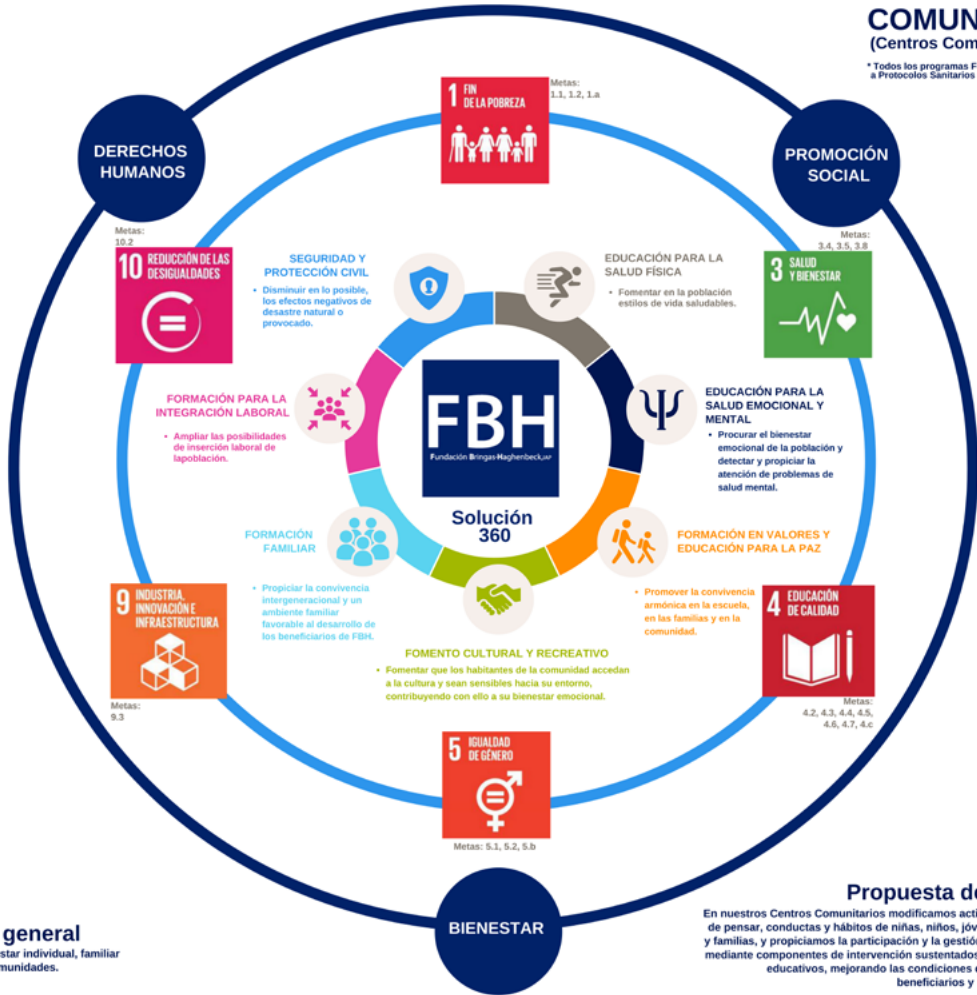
COMUN
(Centros Com

* Todos los programas F
a Protocolos Sanitarios

DERECHOS HUMANOS

PROMOCIÓN SOCIAL

1 FIN DE LA POBREZA

Metas:
1.1, 1.2, 1.a

Metas:
10.2

10 REDUCCIÓN DE LAS DESIGUALDADES

SEGURIDAD Y PROTECCIÓN CIVIL
• Disminuir en lo posible, los efectos negativos de desastre natural o provocado.

EDUCACIÓN PARA LA SALUD FÍSICA
• Fomentar en la población estilos de vida saludables.

Metas:
3.4, 3.5, 3.8

3 SALUD Y BIENESTAR

FORMACIÓN PARA LA INTEGRACIÓN LABORAL
• Ampliar las posibilidades de inserción laboral de lapoblación.

FBH
Fundación Bringas-Haghenbeck IAP

EDUCACIÓN PARA LA SALUD EMOCIONAL Y MENTAL
• Procurar el bienestar emocional de la población y detectar y propiciar la atención de problemas de salud mental.

Solución 360

FORMACIÓN FAMILIAR
• Propiciar la convivencia intergeneracional y un ambiente familiar favorable al desarrollo de los beneficiarios de FBH.

FORMACIÓN EN VALORES Y EDUCACIÓN PARA LA PAZ
• Promover la convivencia armónica en la escuela, en las familias y en la comunidad.

9 INDUSTRIA, INNOVACIÓN E INFRAESTRUCTURA

Metas:
9.3

FOMENTO CULTURAL Y RECREATIVO
• Fomentar que los habitantes de la comunidad accedan a la cultura y sean sensibles hacia su entorno, contribuyendo con ello a su bienestar emocional.

4 EDUCACIÓN DE CALIDAD

Metas:
4.2, 4.3, 4.4, 4.5, 4.6, 4.7, 4.c

5 IGUALDAD DE GÉNERO

Metas: 5.1, 5.2, 5.b

general
star individual, familiar
munidades.

BIENESTAR

Propuesta de
En nuestros Centros Comunitarios modificamos acti
de pensar, conductas y hábitos de niñas, niños, jóv
y familias, y propiciamos la participación y la gestió
mediante componentes de intervención sustentados
educativos, mejorando las condiciones
beneficiarios y